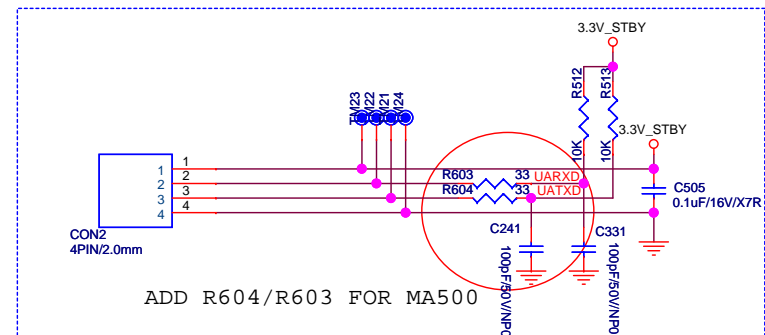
3.3V_STBY

TM23 TM22 TM21 TM24

R512 R513

10K 10K

3.3V_STBY

1 2 3 4

1 2 3 4

CON2
4PIN/2.0mm

R603 33 UARXD
R604 33 UATXD

C505
0.1uF/16V/X7R

C241

C331

100pF/50V/NPO

100pF/50V/NPO

ADD R604/R603 FOR MA500